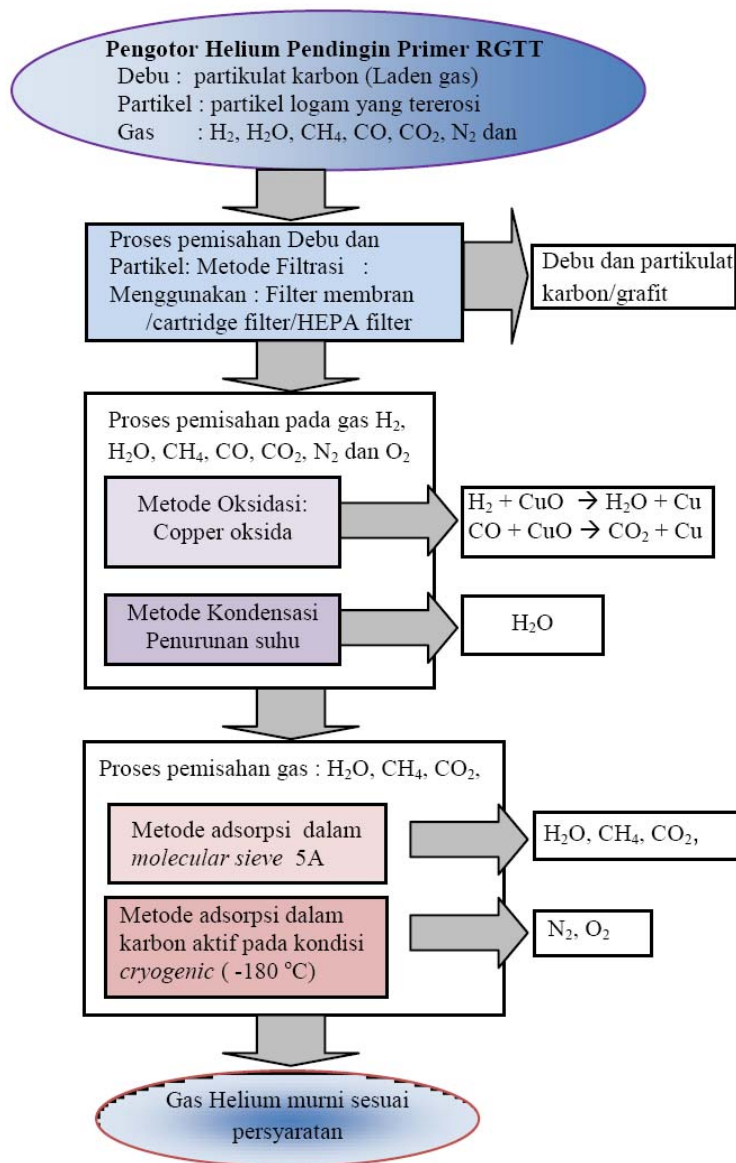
Pengotor Helium Pendingin Primer RGTT
Debu : partikulat karbon (Laden gas)
Partikel : partikel logam yang tererosi
Gas : $H_2$, $H_2O$, $CH_4$, CO, $CO_2$, $N_2$ dan

Proses pemisahan Debu dan Partikel: Metode Filtrasi : Menggunakan : Filter membran /cartridge filter/HEPA filter

Debu dan partikulat karbon/grafit

Proses pemisahan pada gas $H_2$, $H_2O$, $CH_4$, CO, $CO_2$, $N_2$ dan $O_2$

Metode Oksidasi: Copper oksida

$H_2 + CuO \rightarrow H_2O + Cu$
$CO + CuO \rightarrow CO_2 + Cu$

Metode Kondensasi Penurunan suhu

$H_2O$

Proses pemisahan gas : $H_2O$, $CH_4$, $CO_2$,

Metode adsorpsi dalam *molecular sieve* 5A

$H_2O$, $CH_4$, $CO_2$,

Metode adsorpsi dalam karbon aktif pada kondisi *cryogenic* ( -180 °C)

$N_2$, $O_2$

Gas Helium murni sesuai persyaratan